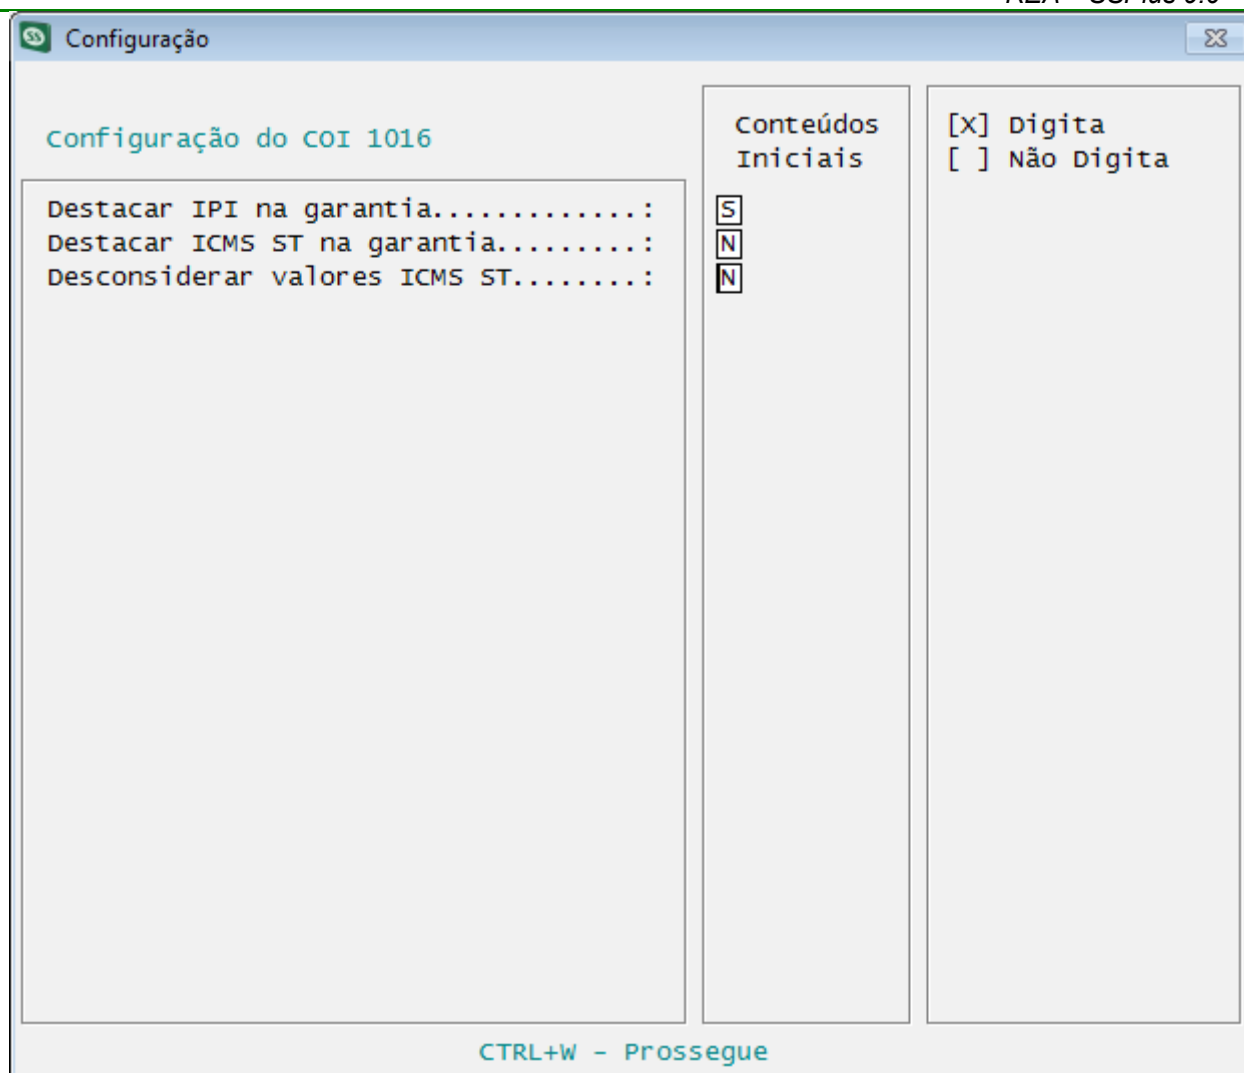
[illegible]

Configuração

Configuração do COI 1016

Destacar IPI na garantia.............:
Destacar ICMS ST na garantia.........:
Desconsiderar valores ICMS ST........:

Conteúdos Iniciais

S
N
N

[X] Digita
[ ] Não Digita

CTRL+W - Prossegue